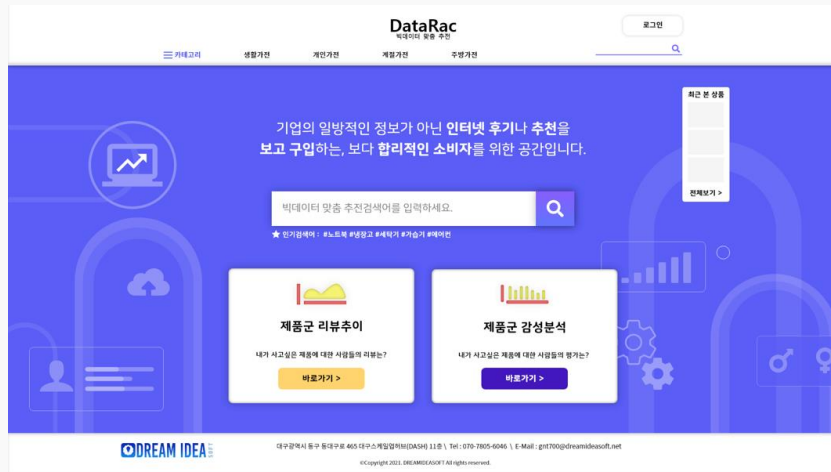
DataRac
빅데이터 맞춤 추천

로그인

카테고리 생활가전 개인가전 계절가전 주방가전

최근 본 상품

전체보기 >

기업의 일방적인 정보가 아닌 인터넷 후기나 추천을
보고 구입하는, 보다 합리적인 소비자를 위한 공간입니다.

빅데이터 맞춤 추천검색어를 입력하세요.

★ 인기검색어 : #노트북 #냉장고 #세탁기 #가습기 #에어컨

제품군 리뷰추이
내가 사고싶은 제품에 대한 사람들의 리뷰는?
바로가기 >

제품군 감성분석
내가 사고싶은 제품에 대한 사람들의 평가는?
바로가기 >

DREAM IDEA

대구광역시 동구 동대구로 465 대구스케일업허브(DASH) 11층 \ Tel : 070-7805-6046 \ E-Mail : gnt700@dreamideasoft.net
©Copyright 2021. DREAMIDEASOFT All rights reserved.